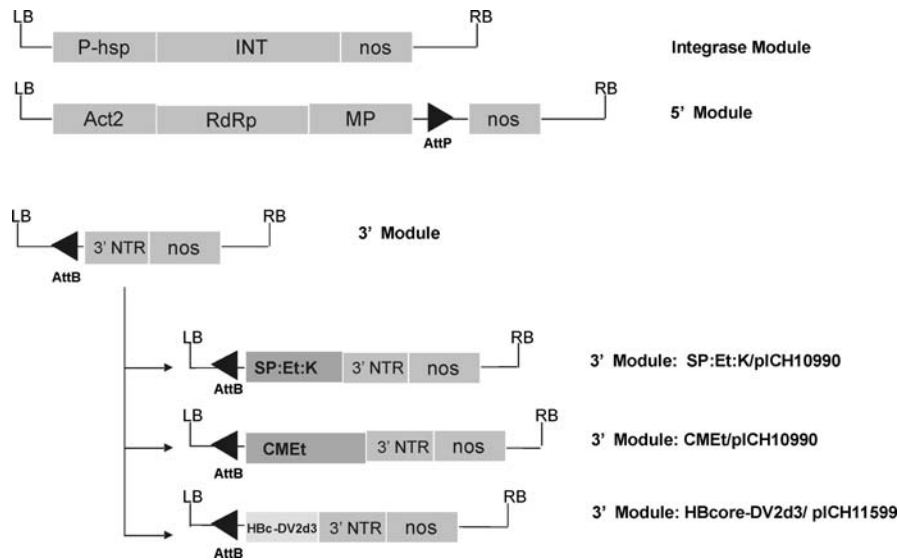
LB P-hsp INT nos RB Integrase Module

LB Act2 RdRp MP AttP nos RB 5' Module

LB AttB 3' NTR nos RB 3' Module

LB AttB SP:Et:K 3' NTR nos RB 3' Module: SP:Et:K/pICH10990

LB AttB CMEt 3' NTR nos RB 3' Module: CMEt/pICH10990

LB AttB HBc-DV2d3 3' NTR nos RB 3' Module: HBcore-DV2d3/ pICH11599